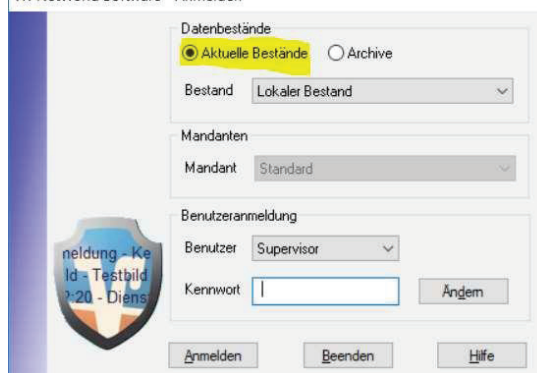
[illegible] - Anmelden

Datenbestände

Aktuelle Bestände

Archive

Bestand

Lokaler Bestand

Mandanten

Mandant

Standard

Benutzeranmeldung

Benutzer

Supervisor

Kennwort

Ändern

neldung - Ke
ld - Testbild
:20 - Diens

Anmelden

Beenden

Hilfe